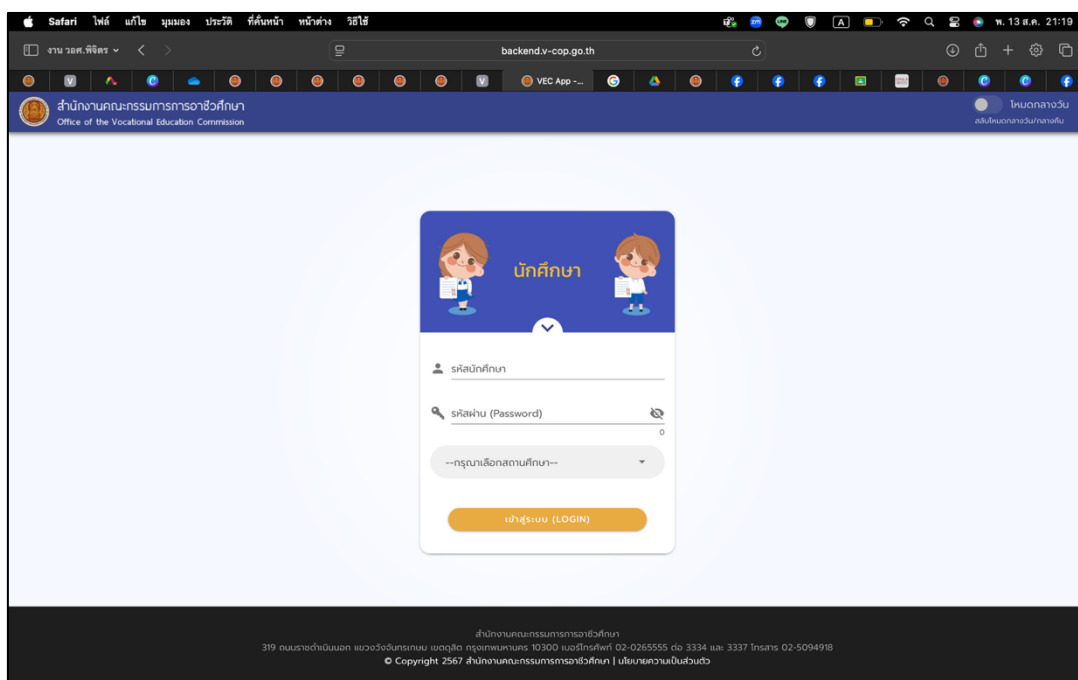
Safari ไฟล์ แก้ไข มุมมอง ประวัติ ที่คั่นหน้า หน้าต่าง วิธีใช้

พ. 13 ส.ค. 21:19

งาน วอศ.พิจิตร

backend.v-cop.go.th

VEC App -...

สำนักงานคณะกรรมการการอาชีวศึกษา
Office of the Vocational Education Commission

โหมดกลางวัน
สลับโหมดกลางวัน/กลางคืน

นักศึกษา

รหัสนักศึกษา

รหัสผ่าน (Password)

0

--กรุณาเลือกสถานศึกษา--

เข้าสู่ระบบ (LOGIN)

สำนักงานคณะกรรมการการอาชีวศึกษา
319 ถนนราชดำเนินนอก แขวงวังจันทรเกษม เขตดุสิต กรุงเทพมหานคร 10300 เบอร์โทรศัพท์ 02-0265555 ต่อ 3334 และ 3337 โทรสาร 02-5094918
© Copyright 2567 สำนักงานคณะกรรมการการอาชีวศึกษา | นโยบายความเป็นส่วนตัว